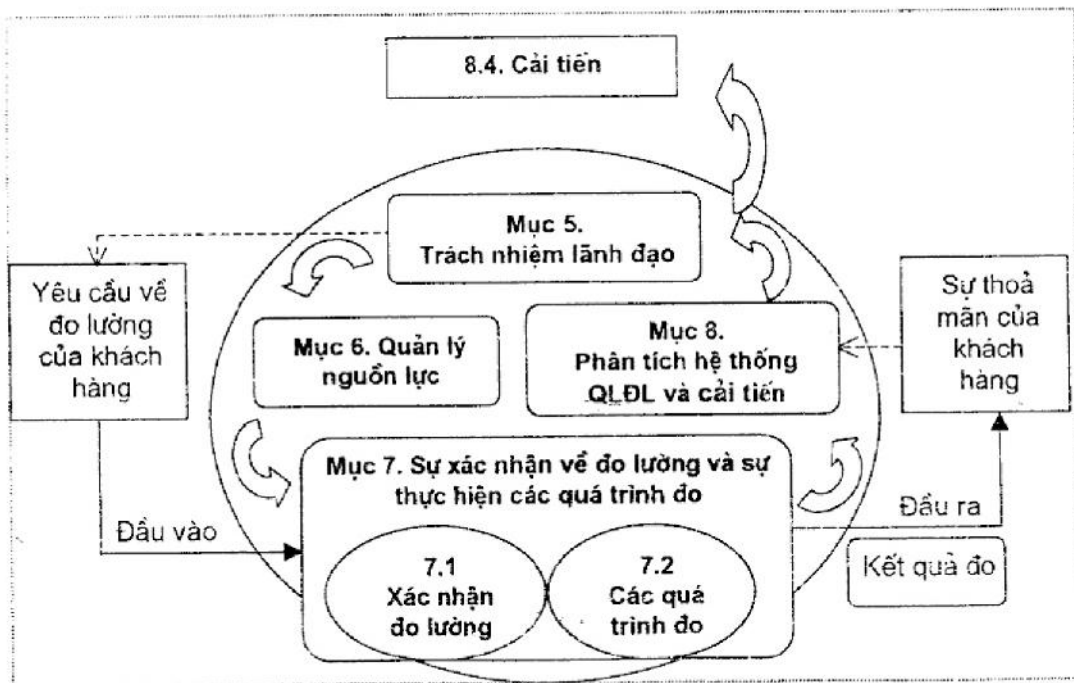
8.4. Cải tiến

Mục 5.
Trách nhiệm lãnh đạo

Yêu cầu về đo lường của khách hàng

Mục 6. Quản lý nguồn lực

Mục 8.
Phân tích hệ thống QLĐL và cải tiến

Sự thoả mãn của khách hàng

Mục 7. Sự xác nhận về đo lường và sự thực hiện các quá trình đo

Đầu vào

Đầu ra

7.1
Xác nhận đo lường

7.2
Các quá trình đo

Kết quả đo